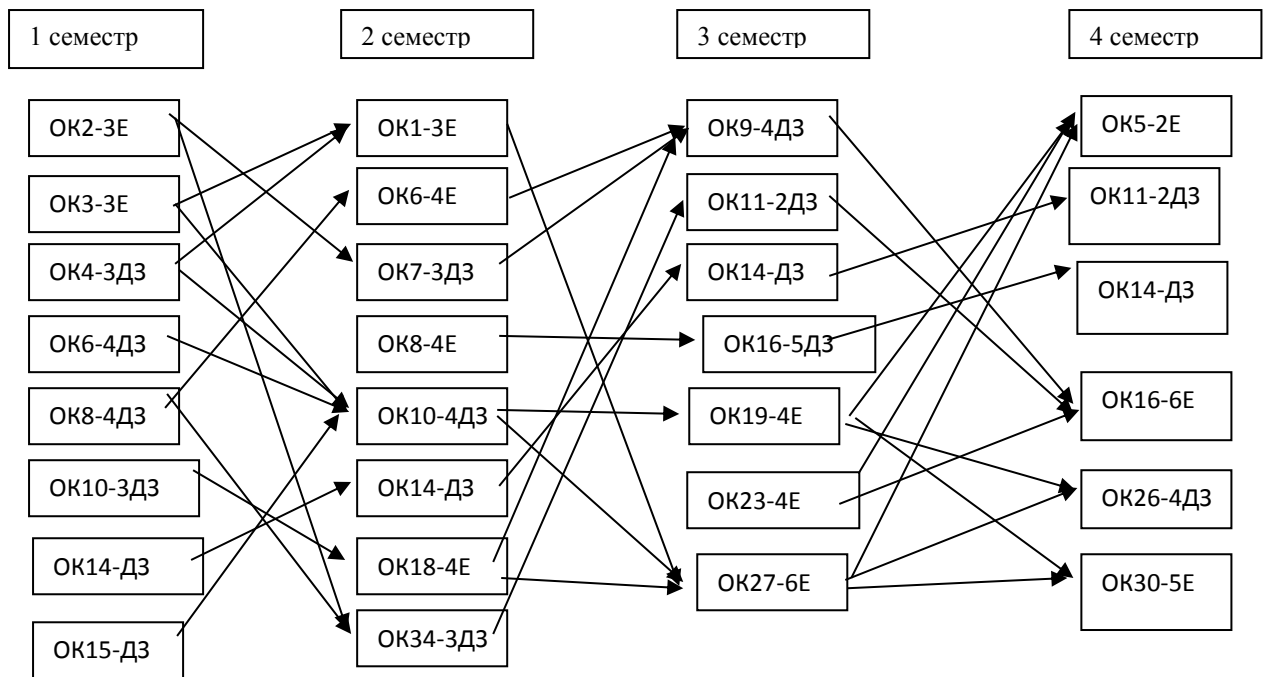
1 семестр

2 семестр

3 семестр

4 семестр

ОК2-3Е
ОК3-3Е
ОК4-3ДЗ
ОК6-4ДЗ
ОК8-4ДЗ
ОК10-3ДЗ
ОК14-ДЗ
ОК15-ДЗ

ОК1-3Е
ОК6-4Е
ОК7-3ДЗ
ОК8-4Е
ОК10-4ДЗ
ОК14-ДЗ
ОК18-4Е
ОК34-3ДЗ

ОК9-4ДЗ
ОК11-2ДЗ
ОК14-ДЗ
ОК16-5ДЗ
ОК19-4Е
ОК23-4Е
ОК27-6Е

ОК5-2Е
ОК11-2ДЗ
ОК14-ДЗ
ОК16-6Е
ОК26-4ДЗ
ОК30-5Е